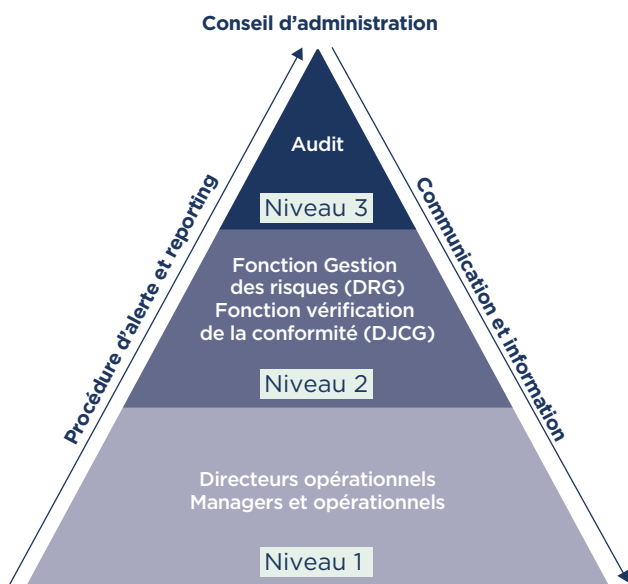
Conseil d'administration

Procédure d'alerte et reporting

Communication et information

Audit

Niveau 3

Fonction Gestion des risques (DRG)
Fonction vérification de la conformité (DJCG)

Niveau 2

Directeurs opérationnels
Managers et opérationnels

Niveau 1